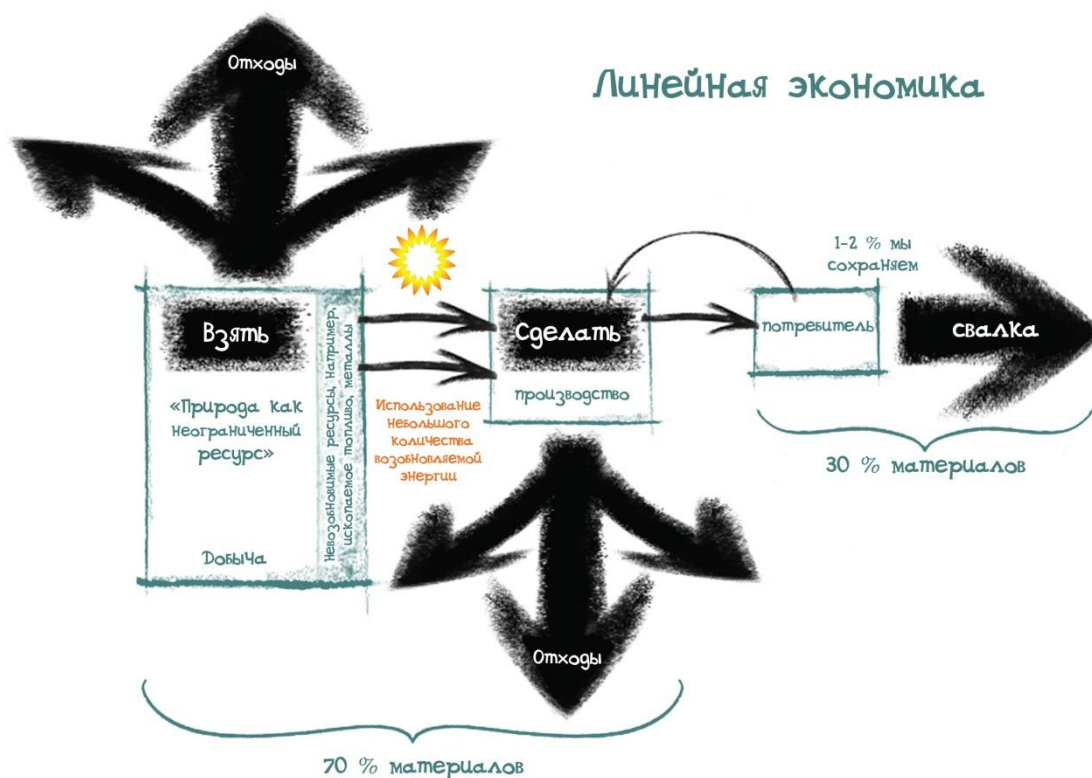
Отходы

Линейная экономика

1-2 % мы сохраняем

Взять

«Природа как неограниченный ресурс»

Добыча

Невозобновимые ресурсы, например, ископаемое топливо, металлы

Использование небольшого количества возобновляемой энергии

Сделать

производство

потребитель

свалка

30 % материалов

Отходы

70 % материалов